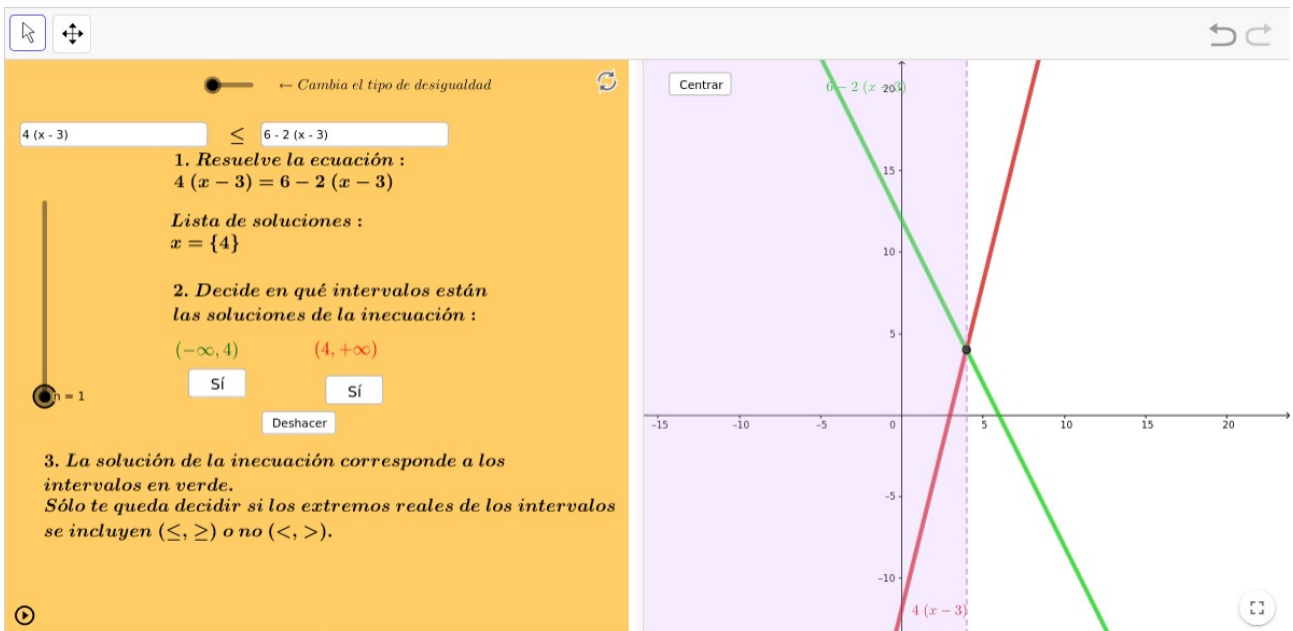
← Cambia el tipo de desigualdad

4 (x - 3) $\leq$ 6 - 2 (x - 3)

1. Resuelve la ecuación :
$4(x-3) = 6 - 2(x-3)$

Lista de soluciones :
$x = \{4\}$

2. Decide en qué intervalos están las soluciones de la inecuación :

$(-\infty, 4)$ $(4, +\infty)$

Sí Sí

n = 1

Deshacer

3. La solución de la inecuación corresponde a los intervalos en verde.
Sólo te queda decidir si los extremos reales de los intervalos se incluyen $(\leq, \geq)$ o no $(<, >)$.

Centrar

$6 - 2(x - 3)$

20
15
10
5
-5
-10

-15 -10 -5 0 5 10 15 20

$4(x - 3)$